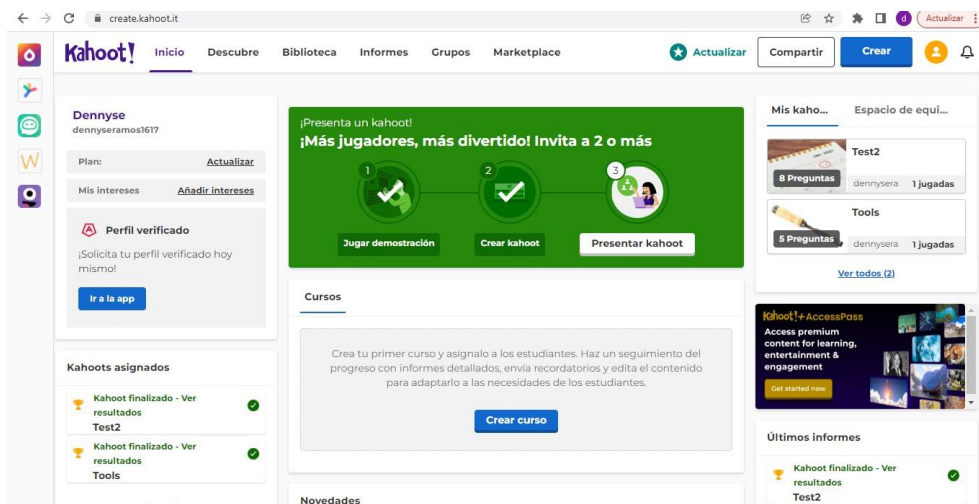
create.kahoot.it

Actualizar

Kahoot! Inicio Descubre Biblioteca Informes Grupos Marketplace Actualizar Compartir Crear

Dennyse
dennyseramos1617

Plan: Actualizar

Mis intereses Añadir intereses

Perfil verificado

¡Solicita tu perfil verificado hoy mismo!

Ir a la app

Kahoots asignados

Kahoot finalizado - Ver resultados
Test2

Kahoot finalizado - Ver resultados
Tools

¡Presenta un kahoot!
¡Más jugadores, más divertido! Invita a 2 o más

1 Jugar demostración
2 Crear kahoot
3 Presentar kahoot

Cursos

Crea tu primer curso y asígnalo a los estudiantes. Haz un seguimiento del progreso con informes detallados, envía recordatorios y edita el contenido para adaptarlo a las necesidades de los estudiantes.

Crear curso

Novedades

Mis kaho... Espacio de equi...

Test2
8 Preguntas dennysera 1 jugadas

Tools
5 Preguntas dennysera 1 jugadas

Ver todos (2)

Kahoot!+AccessPass
Access premium content for learning, entertainment & engagement
Get started now

Últimos informes

Kahoot finalizado - Ver resultados
Test2